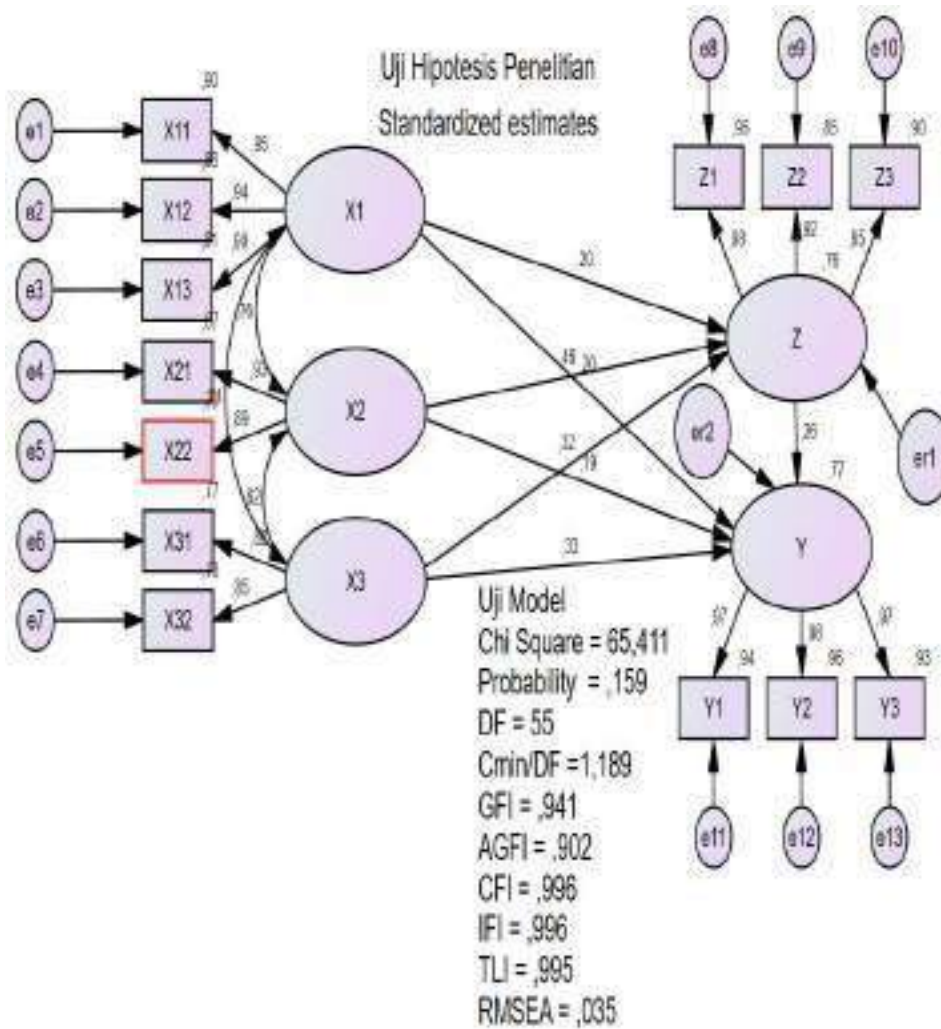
Uji Hipotesis Penelitian
Standardized estimates

,90
e1
X11
,95
,88
e2
X12
,94
X1
,86
e3
X13
,93
,79
,87
e4
X21
,93
X2
,80
e5
X22
,89
,77
,82
e6
X31
,88
X3
,78
e7
X32
,85

e8
e9
e10
,96
,85
,90
Z1
Z2
Z3
,88
,92
,95
,78
,20
Z
,45
,20
,26
er2
er1
,32
,19
,77
,33
Y

Uji Model
Chi Square = 65,411
Probability = ,159
DF = 55
Cmin/DF =1,189
GFI = ,941
AGFI = ,902
CFI = ,996
IFI = ,996
TLI = ,995
RMSEA = ,035

,97
,98
,97
,94
,96
,93
Y1
Y2
Y3
e11
e12
e13